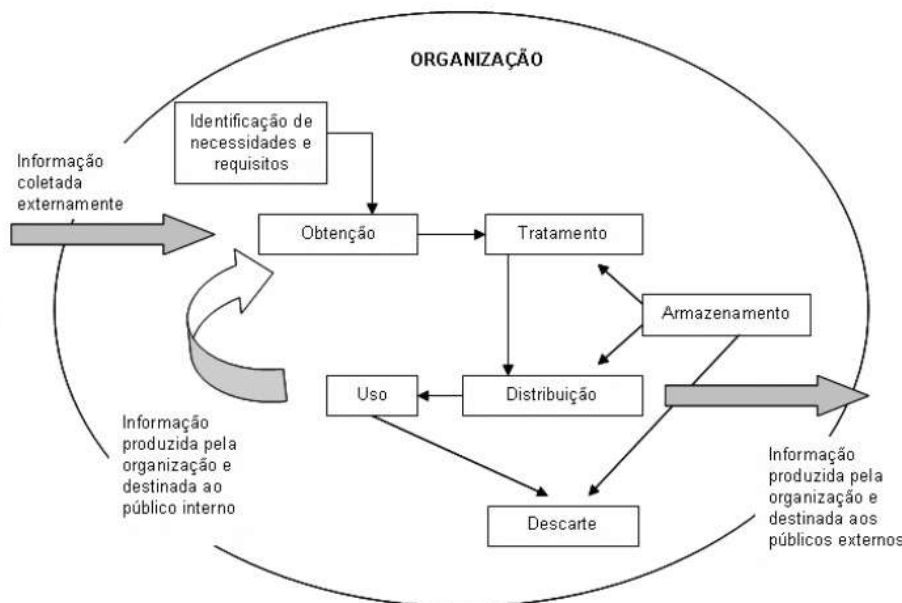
ORGANIZAÇÃO

Identificação de necessidades e requisitos

Informação coletada externamente

Obtenção

Tratamento

Armazenamento

Uso

Distribuição

Informação produzida pela organização e destinada ao público interno

Descarte

Informação produzida pela organização e destinada aos públicos externos